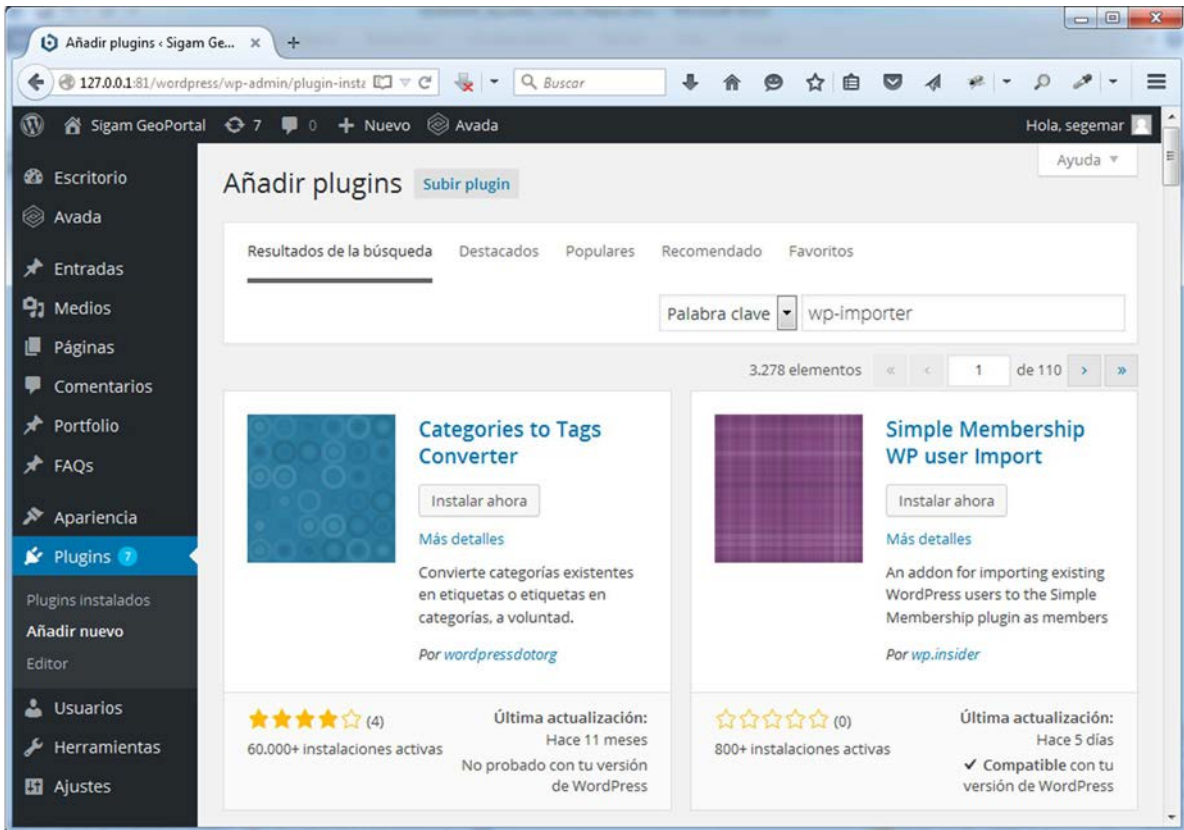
Añadir plugins ‹ Sigam Ge... ×
+
127.0.0.1:81/wordpress/wp-admin/plugin-insta
Buscar

Sigam GeoPortal 7 0 + Nuevo Avada
Hola, segemar

Escritorio
Avada
Entradas
Medios
Páginas
Comentarios
Portfolio
FAQs
Apariencia
Plugins 7
Plugins instalados
Añadir nuevo
Editor
Usuarios
Herramientas
Ajustes

Ayuda ▼

Añadir plugins Subir plugin

Resultados de la búsqueda Destacados Populares Recomendado Favoritos

Palabra clave wp-importer

3.278 elementos « ‹ 1 de 110 › »

Categories to Tags Converter
Instalar ahora
Más detalles
Convierte categorías existentes en etiquetas o etiquetas en categorías, a voluntad.
Por wordpressdotorg

(4)
60.000+ instalaciones activas
Última actualización: Hace 11 meses
No probado con tu versión de WordPress

Simple Membership WP user Import
Instalar ahora
Más detalles
An addon for importing existing WordPress users to the Simple Membership plugin as members
Por wp.insider

(0)
800+ instalaciones activas
Última actualización: Hace 5 días
✓ Compatible con tu versión de WordPress